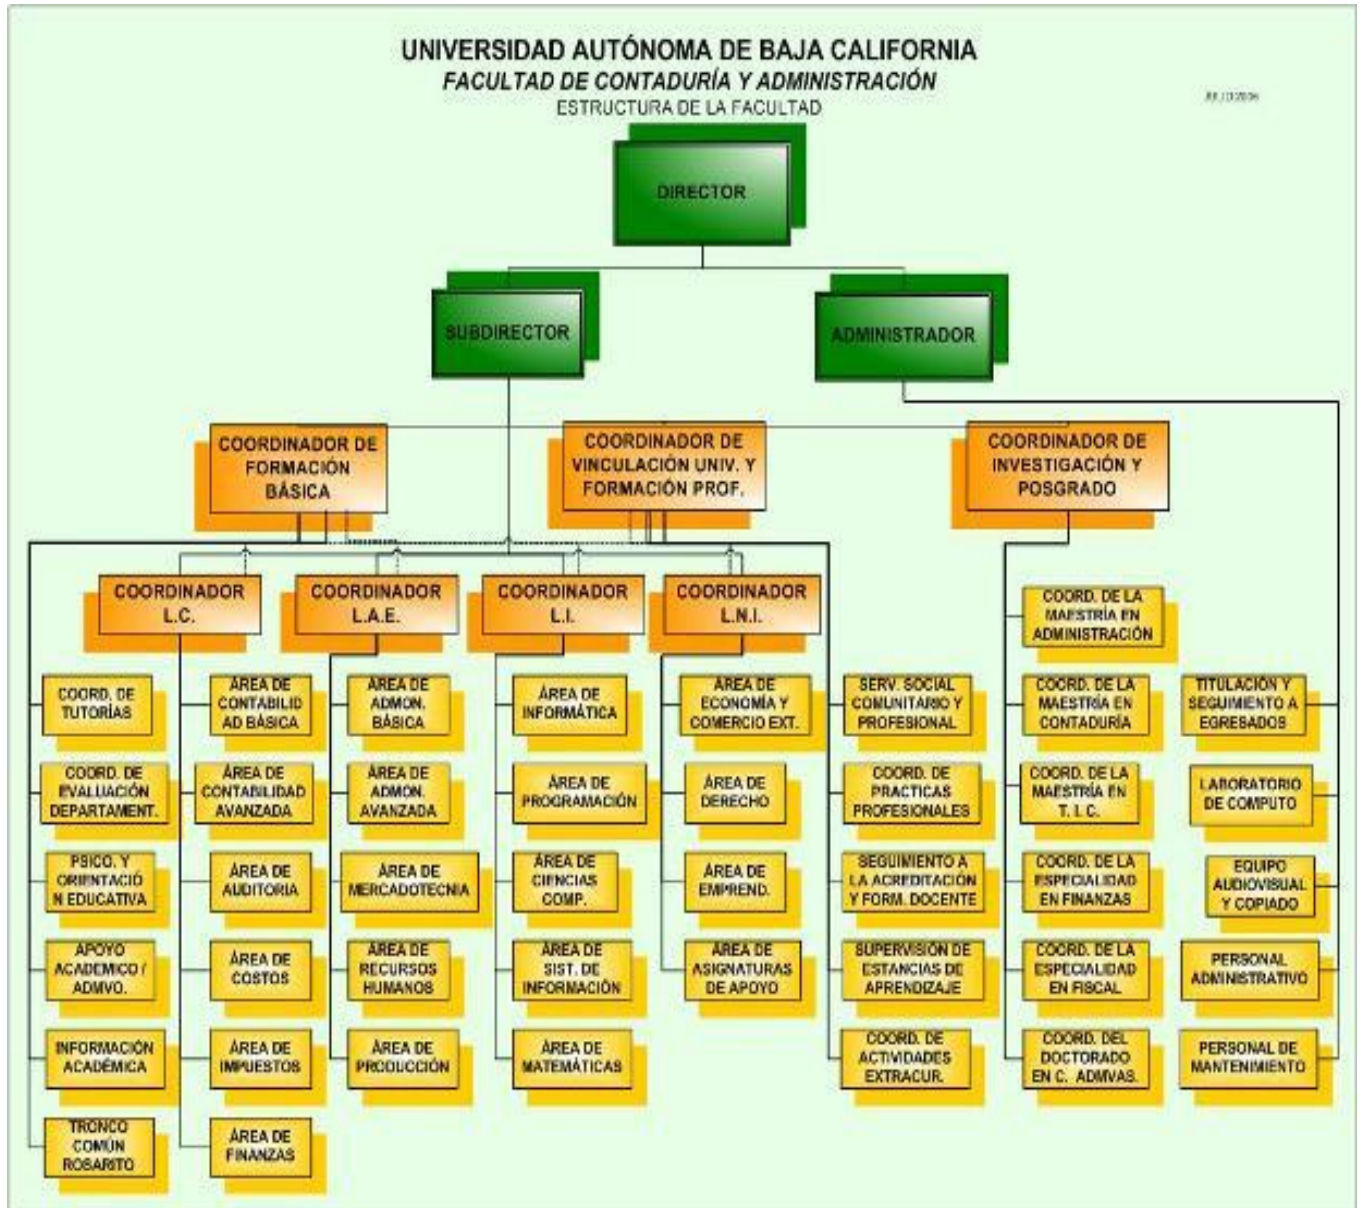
UNIVERSIDAD AUTÓNOMA DE BAJA CALIFORNIA
FACULTAD DE CONTADURÍA Y ADMINISTRACIÓN
ESTRUCTURA DE LA FACULTAD

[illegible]

DIRECTOR

SUBDIRECTOR

ADMINISTRADOR

COORDINADOR DE FORMACIÓN BÁSICA

COORDINADOR DE VINCULACIÓN UNIV. Y FORMACIÓN PROF.

COORDINADOR DE INVESTIGACIÓN Y POSGRADO

COORDINADOR L.C.

COORDINADOR L.A.E.

COORDINADOR L.I.

COORDINADOR L.N.I.

COORD. DE TUTORÍAS

COORD. DE EVALUACIÓN DEPARTAMENT.

PSICO. Y ORIENTACIÓN EDUCATIVA

APOYO ACADEMICO / ADMVO.

INFORMACIÓN ACADÉMICA

TRONCO COMÚN ROSARITO

ÁREA DE CONTABILIDAD BÁSICA

ÁREA DE CONTABILIDAD AVANZADA

ÁREA DE AUDITORIA

ÁREA DE COSTOS

ÁREA DE IMPUESTOS

ÁREA DE FINANZAS

ÁREA DE ADMON. BÁSICA

ÁREA DE ADMON. AVANZADA

ÁREA DE MERCADOTECNIA

ÁREA DE RECURSOS HUMANOS

ÁREA DE PRODUCCIÓN

ÁREA DE INFORMÁTICA

ÁREA DE PROGRAMACIÓN

ÁREA DE CIENCIAS COMP.

ÁREA DE SIST. DE INFORMACIÓN

ÁREA DE MATEMÁTICAS

ÁREA DE ECONOMÍA Y COMERCIO EXT.

ÁREA DE DERECHO

ÁREA DE EMPREND.

ÁREA DE ASIGNATURAS DE APOYO

SERV. SOCIAL COMUNITARIO Y PROFESIONAL

COORD. DE PRACTICAS PROFESIONALES

SEGUIMIENTO A LA ACREDITACIÓN Y FORM. DOCENTE

SUPERVISIÓN DE ESTANCIAS DE APRENDIZAJE

COORD. DE ACTIVIDADES EXTRACUR.

COORD. DE LA MAESTRÍA EN ADMINISTRACIÓN

COORD. DE LA MAESTRÍA EN CONTADURÍA

COORD. DE LA MAESTRÍA EN T. I. C.

COORD. DE LA ESPECIALIDAD EN FINANZAS

COORD. DE LA ESPECIALIDAD EN FISCAL

COORD. DEL DOCTORADO EN C. ADMVAS.

TITULACIÓN Y SEGUIMIENTO A EGRESADOS

LABORATORIO DE COMPUTO

EQUIPO AUDIOVISUAL Y COPIADO

PERSONAL ADMINISTRATIVO

PERSONAL DE MANTENIMIENTO